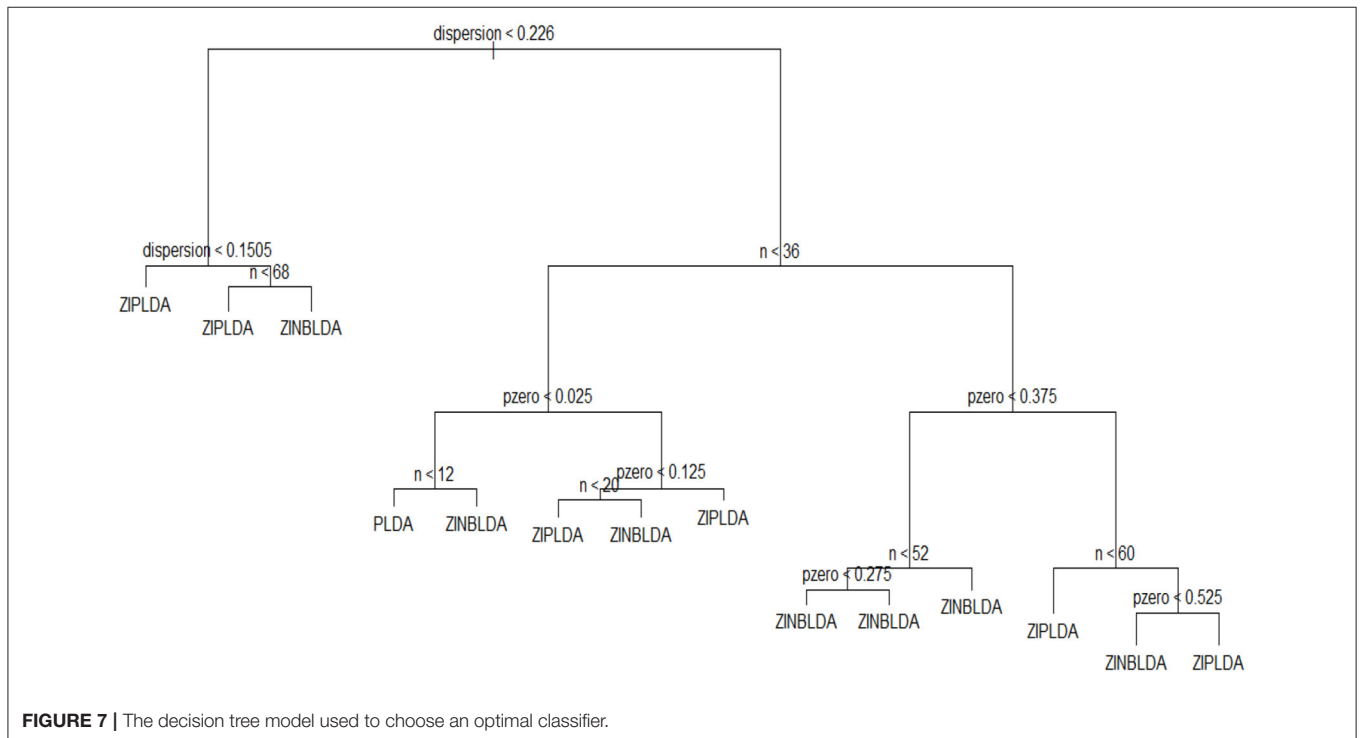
dispersion < 0.226

dispersion < 0.1505

n < 68

ZIPLDA

ZIPLDA

ZINBLDA

n < 36

pzero < 0.025

n < 12

PLDA

ZINBLDA

pzero < 0.125

n < 20

ZIPLDA

ZINBLDA

ZIPLDA

pzero < 0.375

n < 52

pzero < 0.275

ZINBLDA

ZINBLDA

ZINBLDA

n < 60

ZIPLDA

pzero < 0.525

ZINBLDA

ZIPLDA

**FIGURE 7 |** The decision tree model used to choose an optimal classifier.